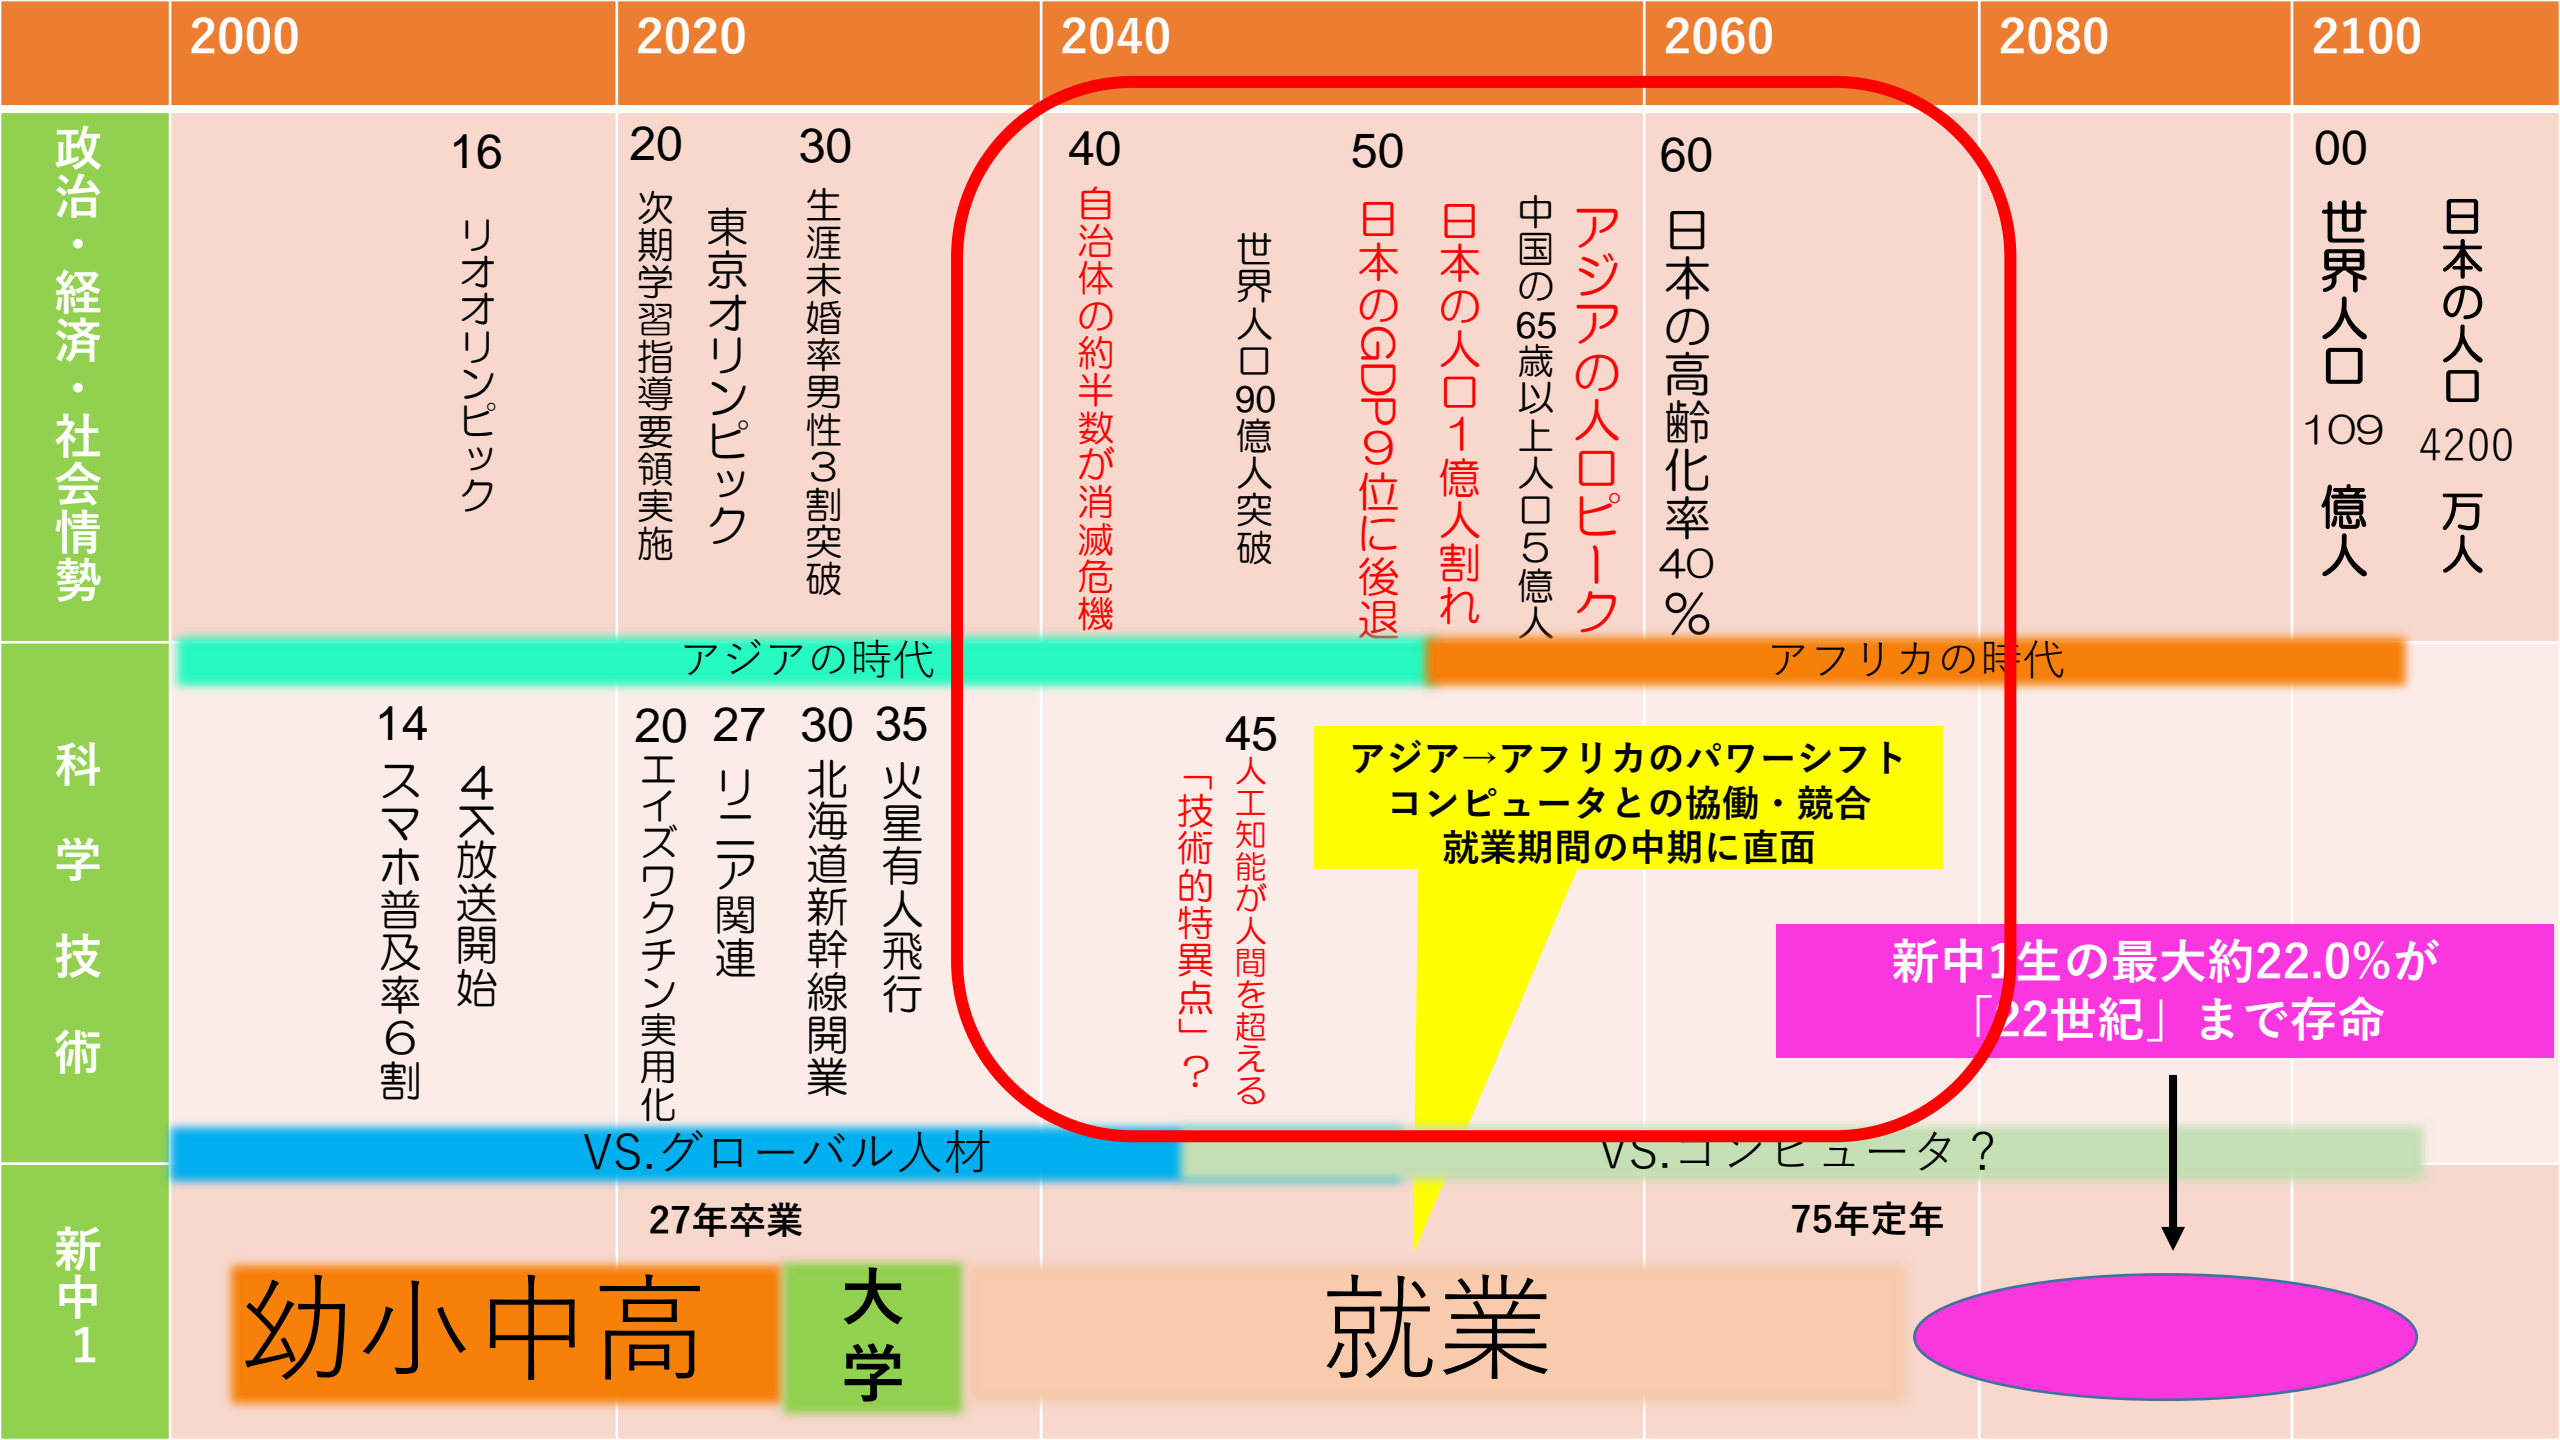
2000 2020 2040 2060 2080 2100

政治・経済・社会情勢

16 リオオリンピック

20 次期学習指導要領実施

東京オリンピック

30 生涯未婚率男性3割突破

40 自治体の約半数が消滅危機

世界人口90億人突破

50 日本のGDP9位に後退

日本の人口1億人割れ

中国の65歳以上人口5億人

アジアの人口ピーク

60 日本の高齢化率40%

00 世界人口109億人

日本の人口4200万人

アジアの時代

アフリカの時代

科学技術

14 スマホ普及率6割

4K放送開始

20 エイズワクチン実用化

27 リニア関連

30 北海道新幹線開業

35 火星有人飛行

45 人工知能が人間を超える「技術的特異点」?

アジア→アフリカのパワーシフト
コンピュータとの協働・競合
就業期間の中期に直面

新中1生の最大約22.0%が「22世紀」まで存命

VS.グローバル人材

VS.コンピュータ?

新中1

27年卒業

75年定年

幼小中高

大学

就業